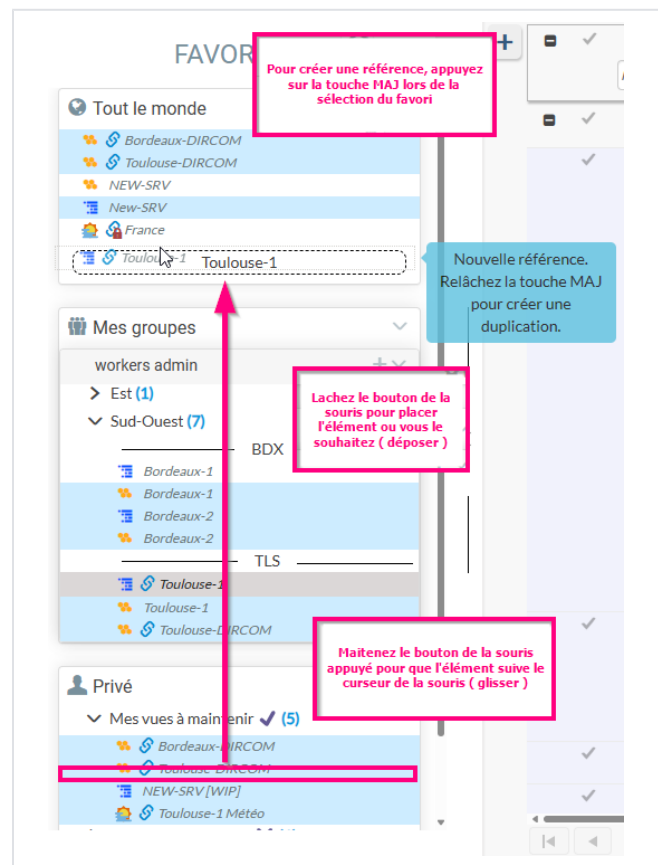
FAVOR

Pour créer une référence, appuyez sur la touche MAJ lors de la sélection du favori

Tout le monde

Bordeaux-DIRCOM

Toulouse-DIRCOM

NEW-SRV

New-SRV

France

Toulouse-1

Toulouse-1

Nouvelle référence. Relâchez la touche MAJ pour créer une duplication.

Mes groupes

workers admin

Est (1)

Sud-Ouest (7)

Lachez le bouton de la souris pour placer l'élément ou vous le souhaitez ( déposer )

BDX

Bordeaux-1

Bordeaux-1

Bordeaux-2

Bordeaux-2

TLS

Toulouse-1

Toulouse-1

Toulouse-DIRCOM

Maitenez le bouton de la souris appuyé pour que l'élément suive le curseur de la souris ( glisser )

Privé

Mes vues à maintenir (5)

Bordeaux-DIRCOM

Toulouse-DIRCOM

NEW-SRV [WIP]

Toulouse-1 Météo